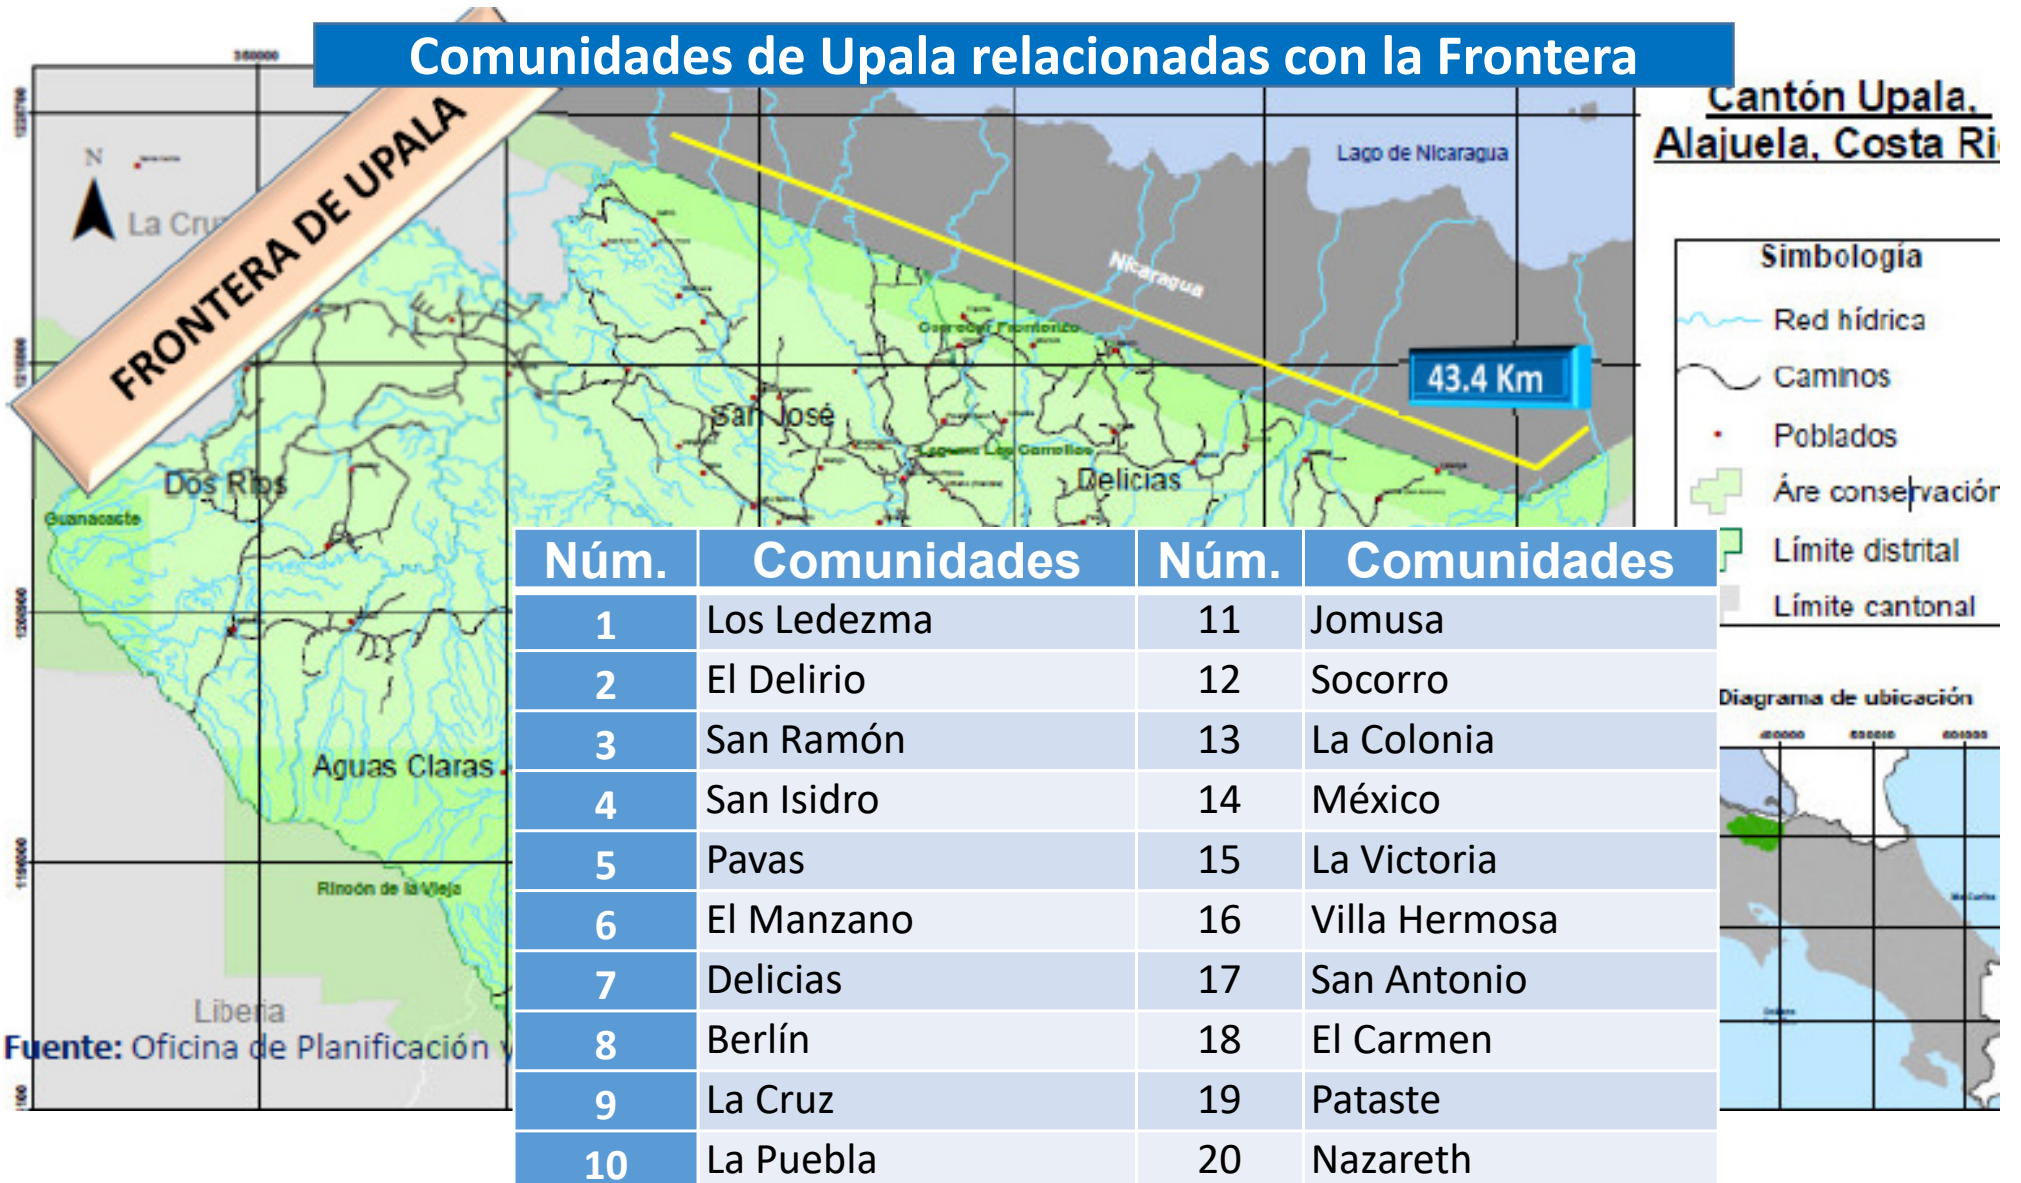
Comunidades de Upala relacionadas con la Frontera

FRONTERA DE UPALA

Cantón Upala, Alajuela, Costa Ri

N

La Cru

Lago de Nicaragua

Nicaragua

Corredor Fronterizo

43.4 Km

San José

Laguna Los Camellos

Delicias

Dos Ríos

Guanacaste

Aguas Claras

Rincón de la Vieja

Liberia

Simbología

Red hídrica

Caminos

Poblados

Áre conservación

Límite distrital

Límite cantonal

Diagrama de ubicación

Fuente: Oficina de Planificación y

| Núm. | Comunidades | Núm. | Comunidades |
|---|---|---|---|
| 1 | Los Ledezma | 11 | Jomusa |
| 2 | El Delirio | 12 | Socorro |
| 3 | San Ramón | 13 | La Colonia |
| 4 | San Isidro | 14 | México |
| 5 | Pavas | 15 | La Victoria |
| 6 | El Manzano | 16 | Villa Hermosa |
| 7 | Delicias | 17 | San Antonio |
| 8 | Berlín | 18 | El Carmen |
| 9 | La Cruz | 19 | Pataste |
| 10 | La Puebla | 20 | Nazareth |